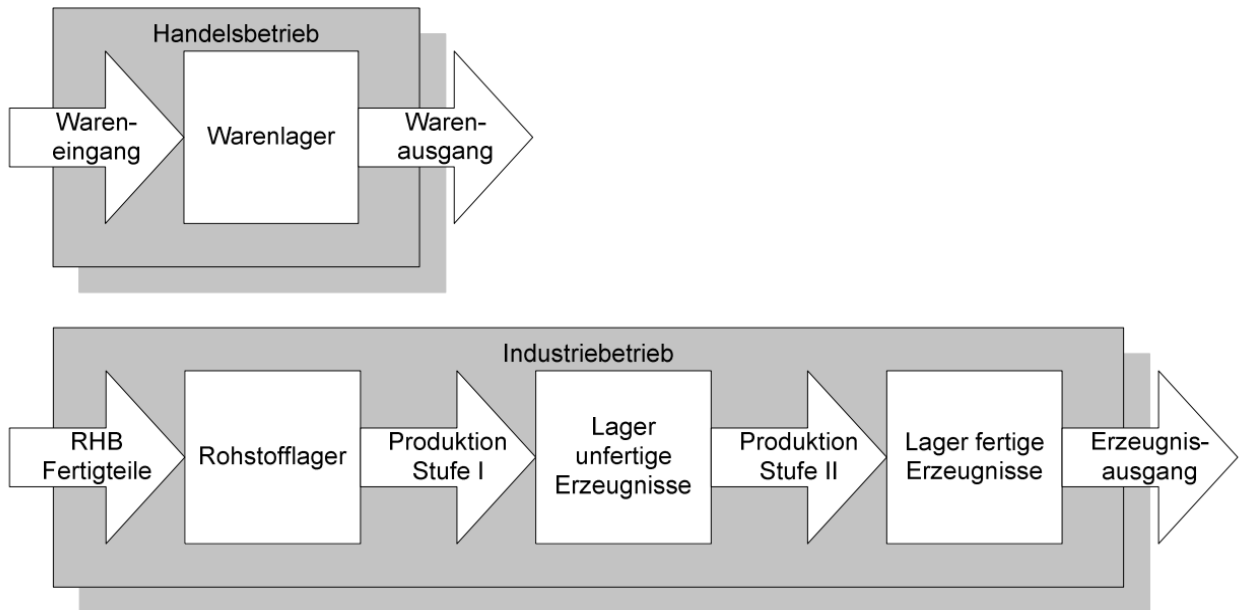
Handelsbetrieb

Wareneingang

Warenlager

Warenausgang

Industriebetrieb

RHB Fertigteile

Rohstofflager

Produktion Stufe I

Lager unfertige Erzeugnisse

Produktion Stufe II

Lager fertige Erzeugnisse

Erzeugnisausgang